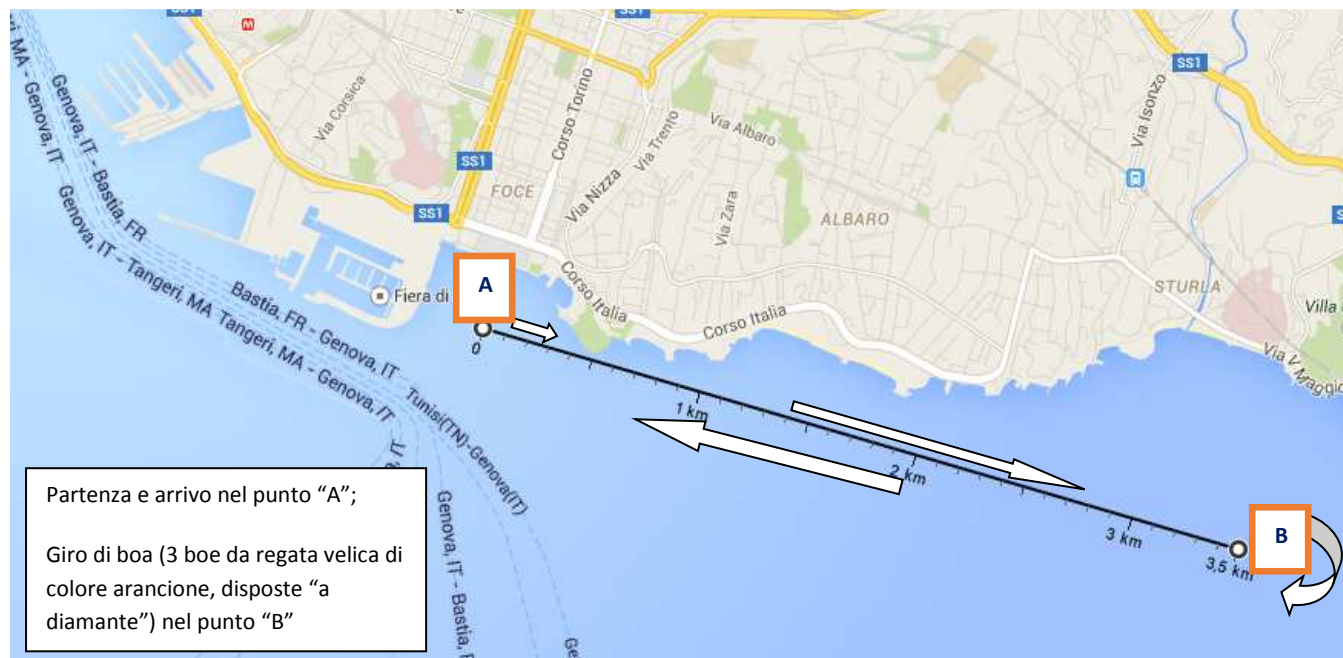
SS1
SS1
SS1
SS1
SS1
Via Corsica
Corso Torino
Via Albaro
Via Trento
Via Nizza
FOCE
Via Zara
ALBARO
Via Isonzo
STURLA
Villa
Via V. Maggio
Corso Italia
Corso Italia
Fiera di
MA - Genova, IT
Genova, IT - Bastia, FR
Genova, IT - Tangeri, MA Tangeri, MA - Genova, IT
Bastia, FR - Genova, IT
Tunisi(TN)-Genova(IT)
IT
Genova, IT - Bastia, F
Ge
A
B
0
1 km
2 km
3 km
3,5 km

Partenza e arrivo nel punto “A”;

Giro di boa (3 boe da regata velica di colore arancione, disposte “a diamante”) nel punto “B”